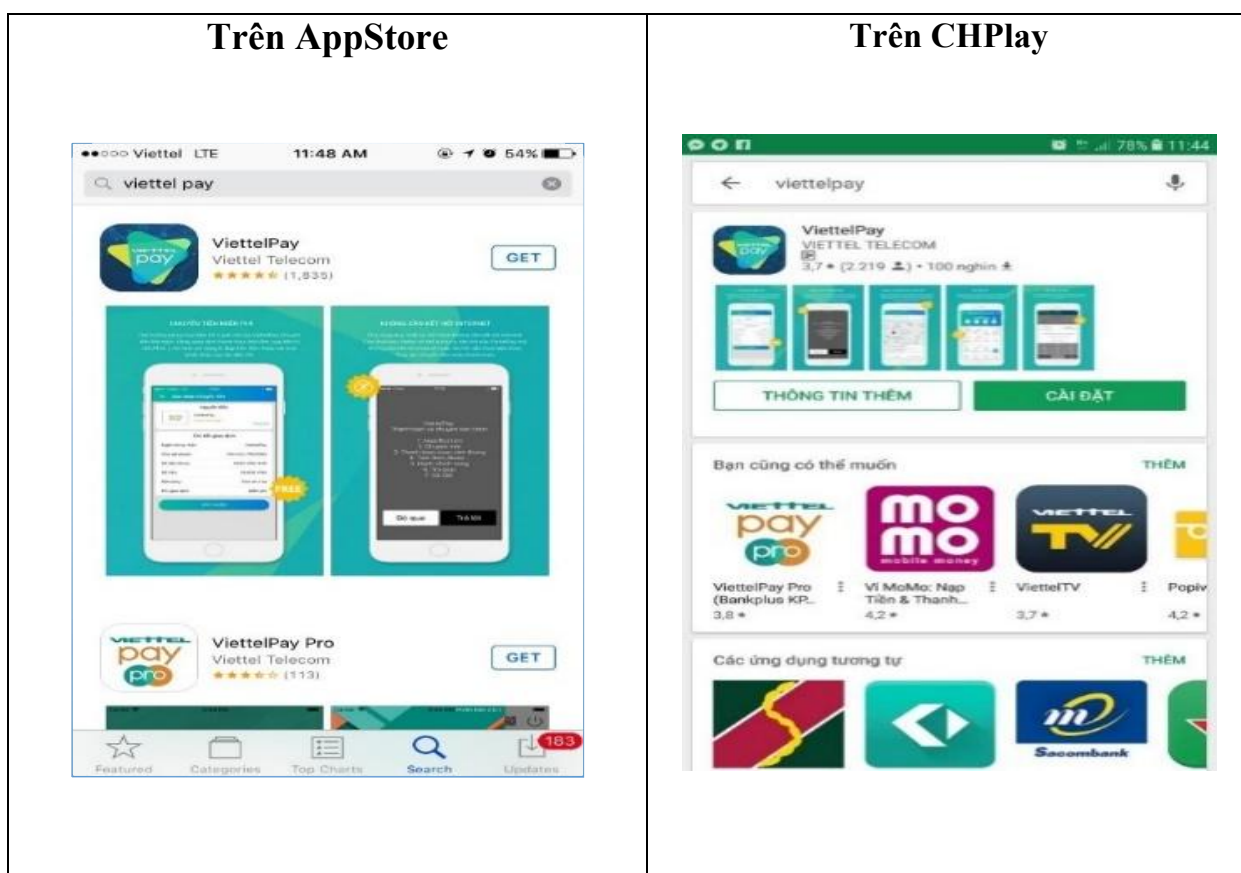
| Trên AppStore | Trên CHPlay |
|---|---|
| ●●○○○ Viettel LTE 11:48 AM 54%<br>viettel pay<br>ViettelPay<br>Viettel Telecom<br>★★★★☆ (1,535)<br>GET<br>pay<br>CHUYỂN TIỀN MIỄN PHÍ<br>KHÔNG CẦN KẾT NỐI INTERNET<br>FREE<br>ViettelPay Pro<br>Viettel Telecom<br>★★★★☆ (113)<br>GET<br>viettel pay pro<br>Featured Categories Top Charts Search Updates 183 | 78% 11:44<br>viettelpay<br>ViettelPay<br>VIETTEL TELECOM<br>3,7 ★ (2.219) • 100 nghìn<br>THÔNG TIN THÊM<br>CÀI ĐẶT<br>Bạn cũng có thể muốn<br>THÊM<br>viettel pay pro<br>mo mo mobile money<br>viettel TV<br>ViettelPay Pro (Bankplus KP...<br>3,8 ★<br>Ví MoMo: Nạp Tiền & Thanh...<br>4,2 ★<br>ViettelTV<br>3,7 ★<br>Popiv<br>4,2 ★<br>Các ứng dụng tương tự<br>THÊM<br>Sacombank |